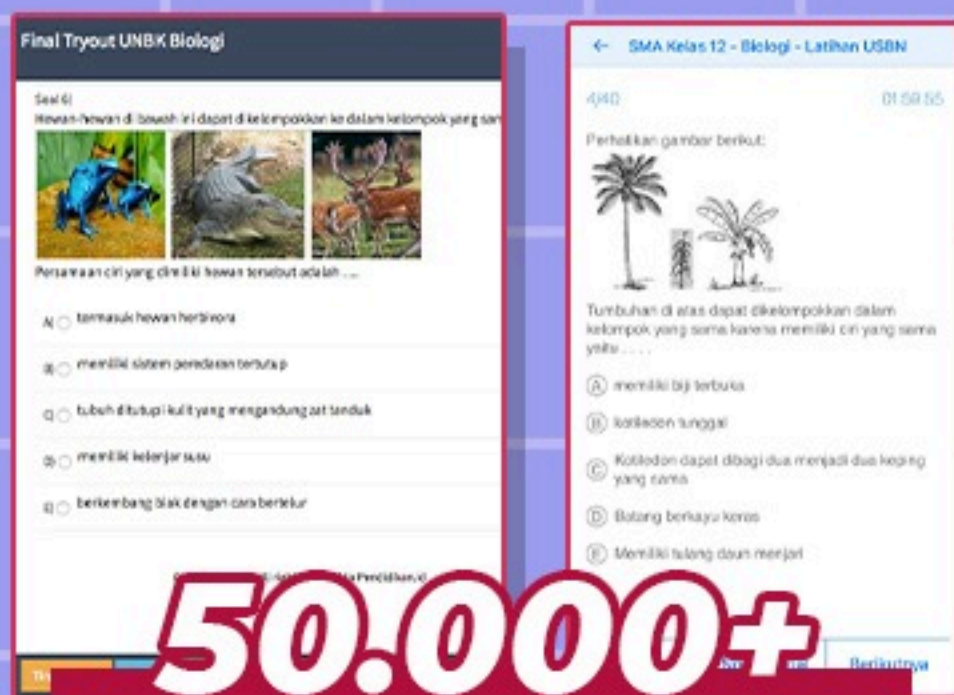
Final Tryout UNBK Biologi

Soal 6)
Hewan-hewan di bawah ini dapat dikelompokkan ke dalam kelompok yang sa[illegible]

Persamaan ciri yang dimiliki hewan tersebut adalah . . . .

A) termasuk hewan herbivora

B) memiliki sistem peredaran tertutup

C) tubuh ditutupi kulit yang mengandung zat tanduk

D) memiliki kelenjar susu

E) berkembang biak dengan cara bertelur

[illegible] Pendidikan.id

← SMA Kelas 12 - Biologi - Latihan USBN

4/40 01:59:55

Perhatikan gambar berikut:

Tumbuhan di atas dapat dikelompokkan dalam kelompok yang sama karena memiliki ciri yang sama yaitu . . . .

A memiliki biji terbuka

B kotiledon tunggal

C Kotiledon dapat dibagi dua menjadi dua keping yang sama

D Batang berkayu keras

E Memiliki tulang daun menjari

Berikutnya

50.000+